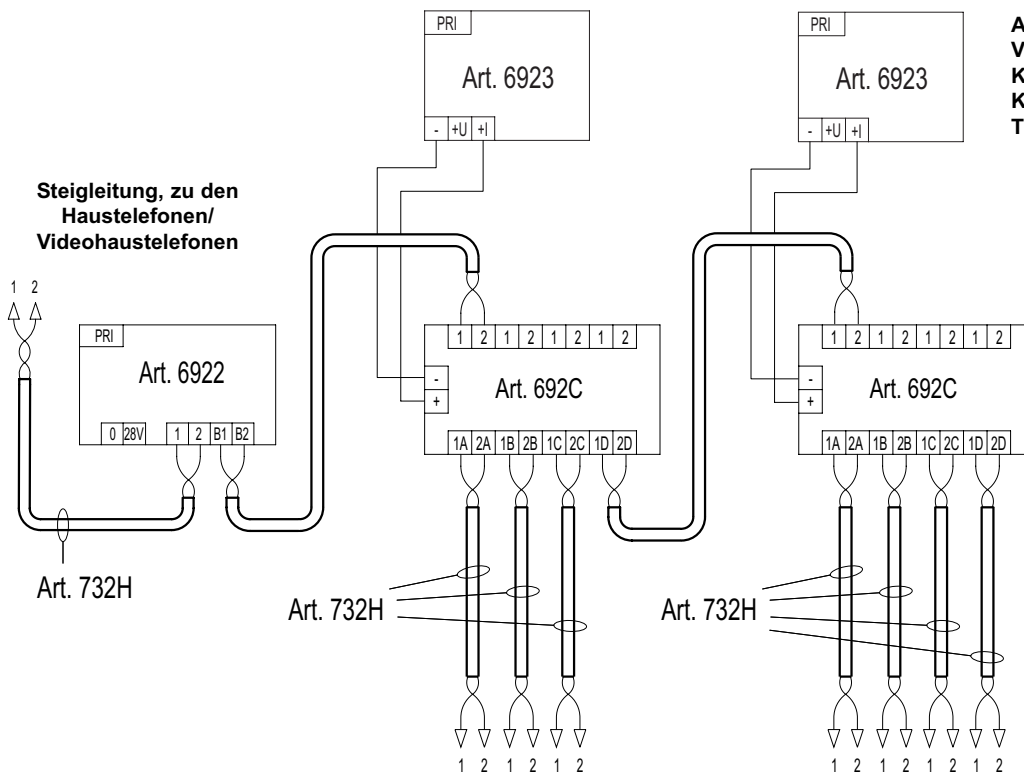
A
V
K
K
T

PRI
Art. 6923
- +U +I

PRI
Art. 6923
- +U +I

Steigleitung, zu den Haustelefonen/ Videohaustelefonen

1 2

PRI
Art. 6922
0 28V 1 2 B1 B2

1 2 1 2 1 2 1 2
-
+
Art. 692C
1A 2A 1B 2B 1C 2C 1D 2D

1 2 1 2 1 2 1 2
-
+
Art. 692C
1A 2A 1B 2B 1C 2C 1D 2D

Art. 732H

Art. 732H

Art. 732H

1 2 1 2 1 2

1 2 1 2 1 2 1 2